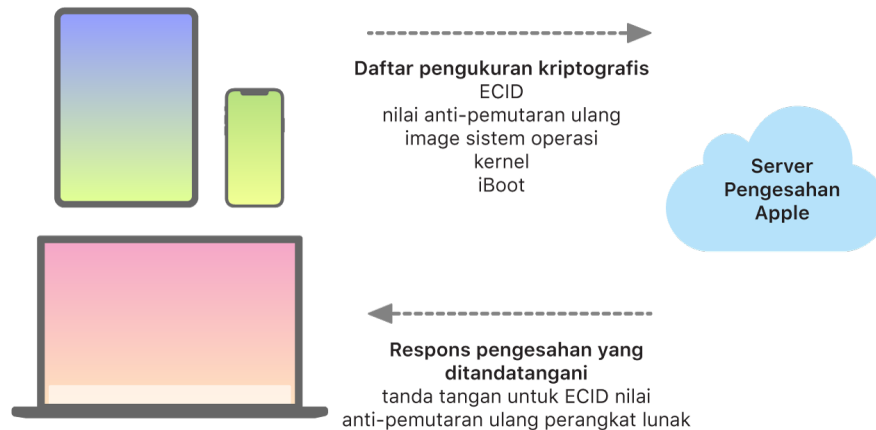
Daftar pengukuran kriptografis
ECID
nilai anti-pemutaran ulang
image sistem operasi
kernel
iBoot

Server Pengesahan Apple

Respons pengesahan yang ditandatangani
tanda tangan untuk ECID nilai anti-pemutaran ulang perangkat lunak